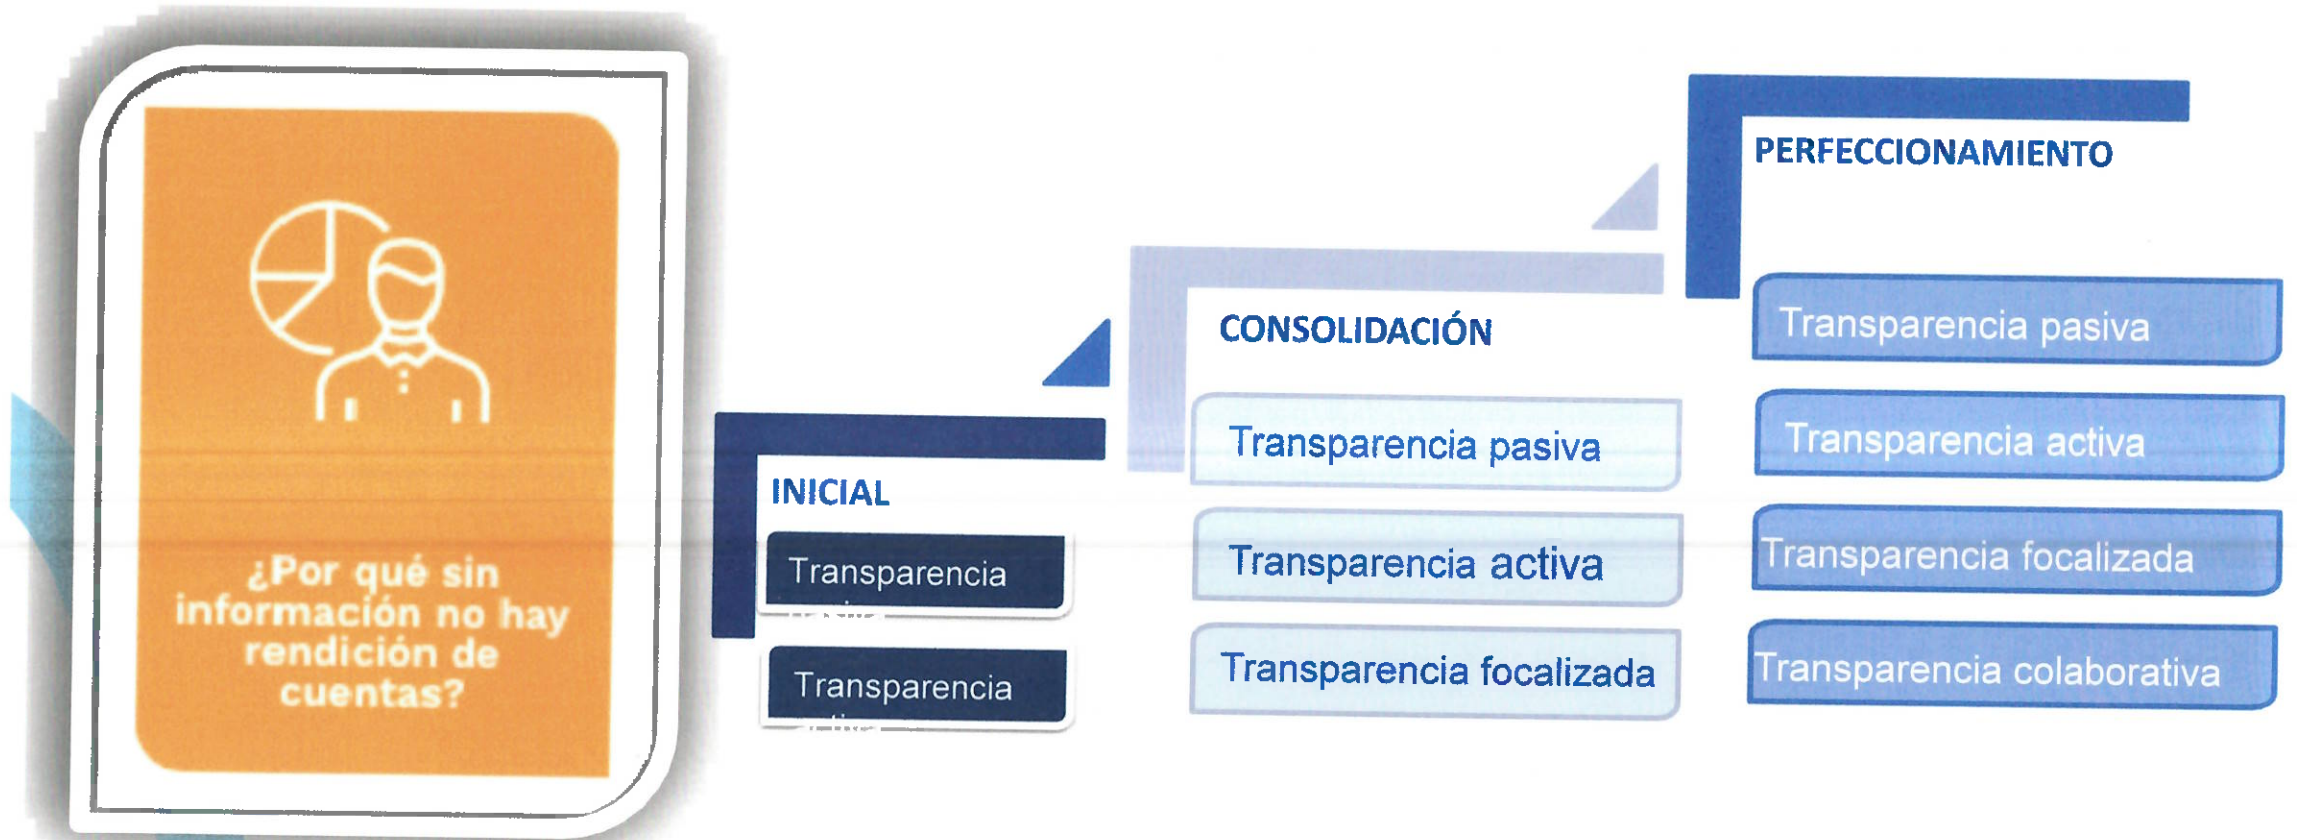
¿Por qué sin información no hay rendición de cuentas?

INICIAL

Transparencia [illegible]

Transparencia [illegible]

CONSOLIDACIÓN

Transparencia pasiva

Transparencia activa

Transparencia focalizada

PERFECCIONAMIENTO

Transparencia pasiva

Transparencia activa

Transparencia focalizada

Transparencia colaborativa